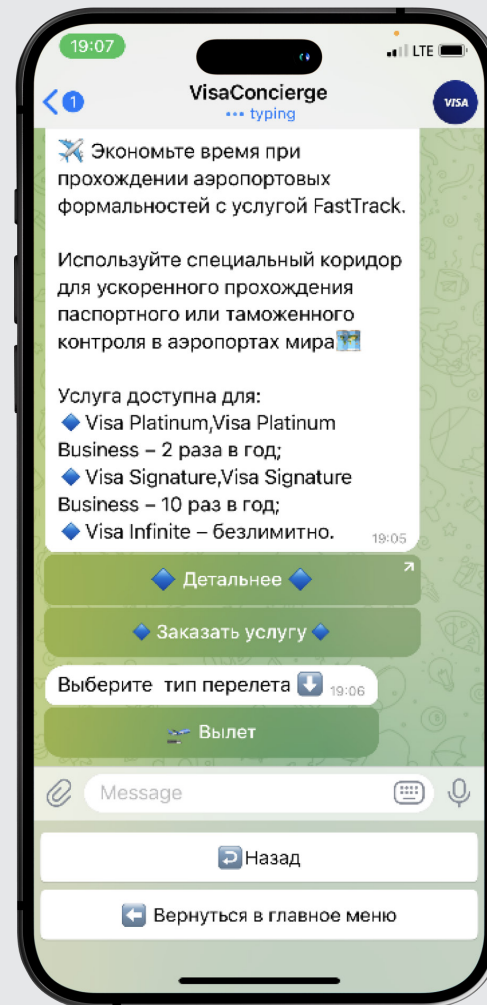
19:07
LTE
1
VisaConcierge
••• typing
VISA

✈️ Экономьте время при прохождении аэропортовых формальностей с услугой FastTrack.

Используйте специальный коридор для ускоренного прохождения паспортного или таможенного контроля в аэропортах мира🗺️

Услуга доступна для:
🔷 Visa Platinum,Visa Platinum Business – 2 раза в год;
🔷 Visa Signature,Visa Signature Business – 10 раз в год;
🔷 Visa Infinite – безлимитно.
19:05

🔷 Детальнее 🔷
🔷 Заказать услугу 🔷

Выберите тип перелета ⬇️ 19:06

🛫 Вылет

Message

↩️ Назад
⬅️ Вернуться в главное меню